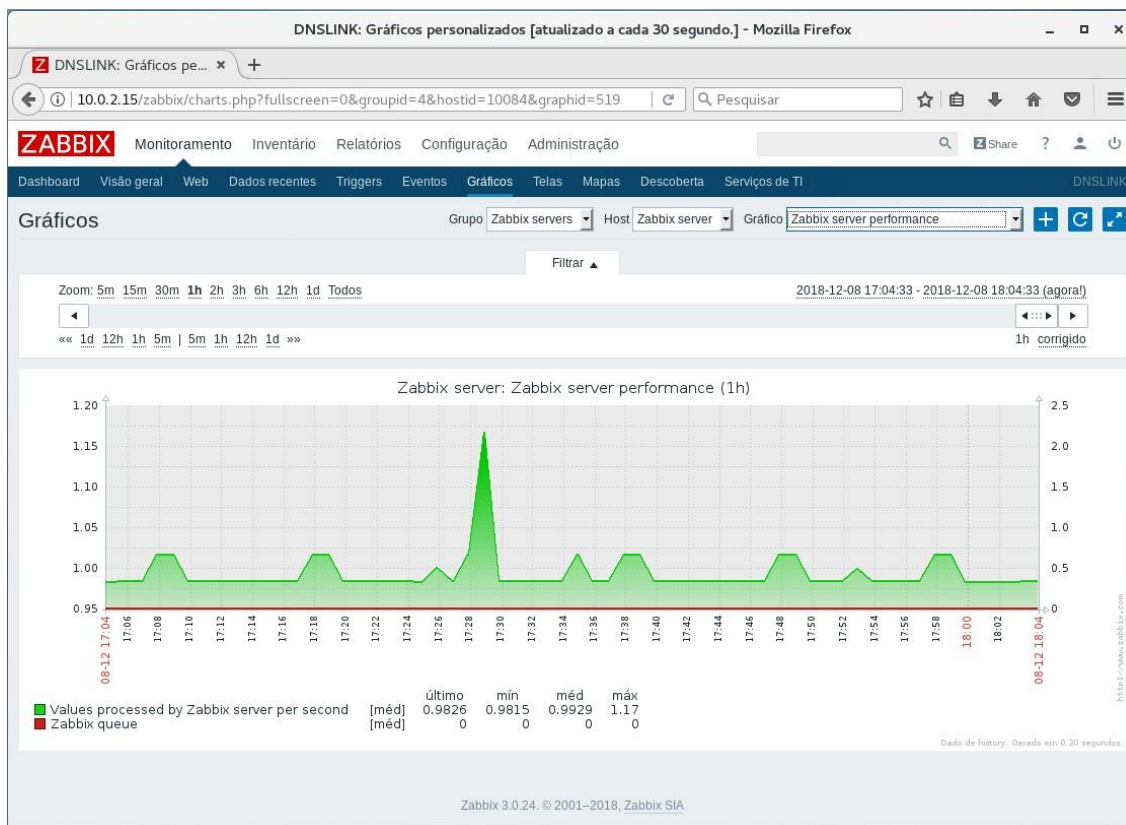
DNSLINK: Gráficos personalizados [atualizado a cada 30 segundo.] - Mozilla Firefox

DNSLINK: Gráficos pe... ×

10.0.2.15/zabbix/charts.php?fullscreen=0&groupid=4&hostid=10084&graphid=519

Pesquisar

ZABBIX Monitoramento Inventário Relatórios Configuração Administração

Share ?

Dashboard Visão geral Web Dados recentes Triggers Eventos Gráficos Telas Mapas Descoberta Serviços de TI DNSLINK

Gráficos

Grupo Zabbix servers Host Zabbix server Gráfico Zabbix server performance

Filtrar ▲

Zoom: 5m 15m 30m 1h 2h 3h 6h 12h 1d Todos

2018-12-08 17:04:33 - 2018-12-08 18:04:33 (agora!)

«« 1d 12h 1h 5m | 5m 1h 12h 1d »»

1h corrigido

Zabbix server: Zabbix server performance (1h)

1.20
1.15
1.10
1.05
1.00
0.95

2.5
2.0
1.5
1.0
0.5
0

08-12 17:04 17:06 17:08 17:10 17:12 17:14 17:16 17:18 17:20 17:22 17:24 17:26 17:28 17:30 17:32 17:34 17:36 17:38 17:40 17:42 17:44 17:46 17:48 17:50 17:52 17:54 17:56 17:58 18:00 18:02 08-12 18:04

http://www.zabbix.com

| | | último | mín | méd | máx |
|---|---|---|---|---|---|
| Values processed by Zabbix server per second | [méd] | 0.9826 | 0.9815 | 0.9929 | 1.17 |
| Zabbix queue | [méd] | 0 | 0 | 0 | 0 |

Dado de history. Gerado em 0.30 segundos.

Zabbix 3.0.24. © 2001–2018, Zabbix SIA